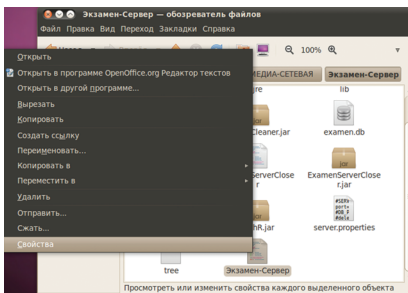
Экзамен-Сервер — обозреватель файлов
Файл Правка Вид Переход Закладки Справка

Открыть
Открыть в программе OpenOffice.org Редактор текстов
Открыть в другой программе...
Вырезать
Копировать
Создать ссылку
Переименовать...
Копировать в
Переместить в
Удалить
Отправить...
Сжать...
Свойства

100%
МЕДИА-СЕТЕВАЯ
Экзамен-Сервер
lib
Cleaner.jar
examen.db
ExamenServerClose r
ExamenServerClose r.jar
jar
R.jar
server.properties
tree
Экзамен-Сервер
Просмотреть или изменить свойства каждого выделенного объекта